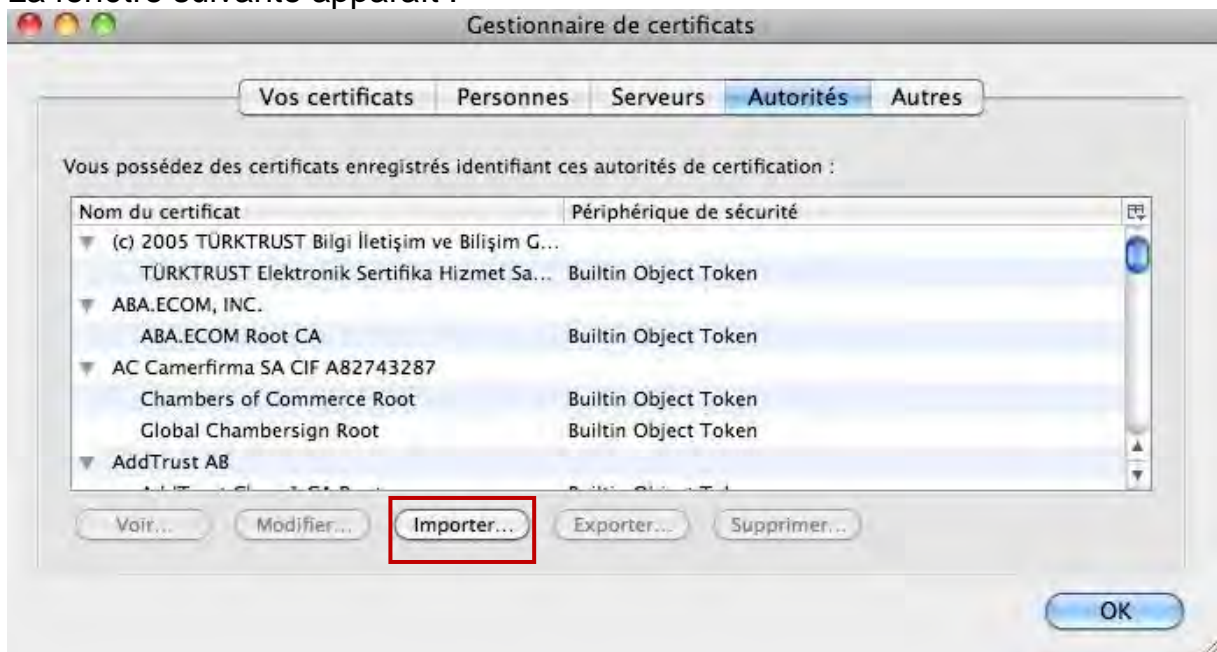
La fenêtre suivante apparaît :

Gestionnaire de certificats

Vos certificats | Personnes | Serveurs | Autorités | Autres

Vous possédez des certificats enregistrés identifiant ces autorités de certification :

| Nom du certificat | Périphérique de sécurité |
|---|---|
| (c) 2005 TÜRKTRUST Bilgi İletişim ve Bilişim G... | |
| TÜRKTRUST Elektronik Sertifika Hizmet Sa... | Builtin Object Token |
| ABA.ECOM, INC. | |
| ABA.ECOM Root CA | Builtin Object Token |
| AC Camerfirma SA CIF A82743287 | |
| Chambers of Commerce Root | Builtin Object Token |
| Global Chambersign Root | Builtin Object Token |
| AddTrust AB | |
| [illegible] | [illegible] |

Voir... Modifier... Importer... Exporter... Supprimer...

OK